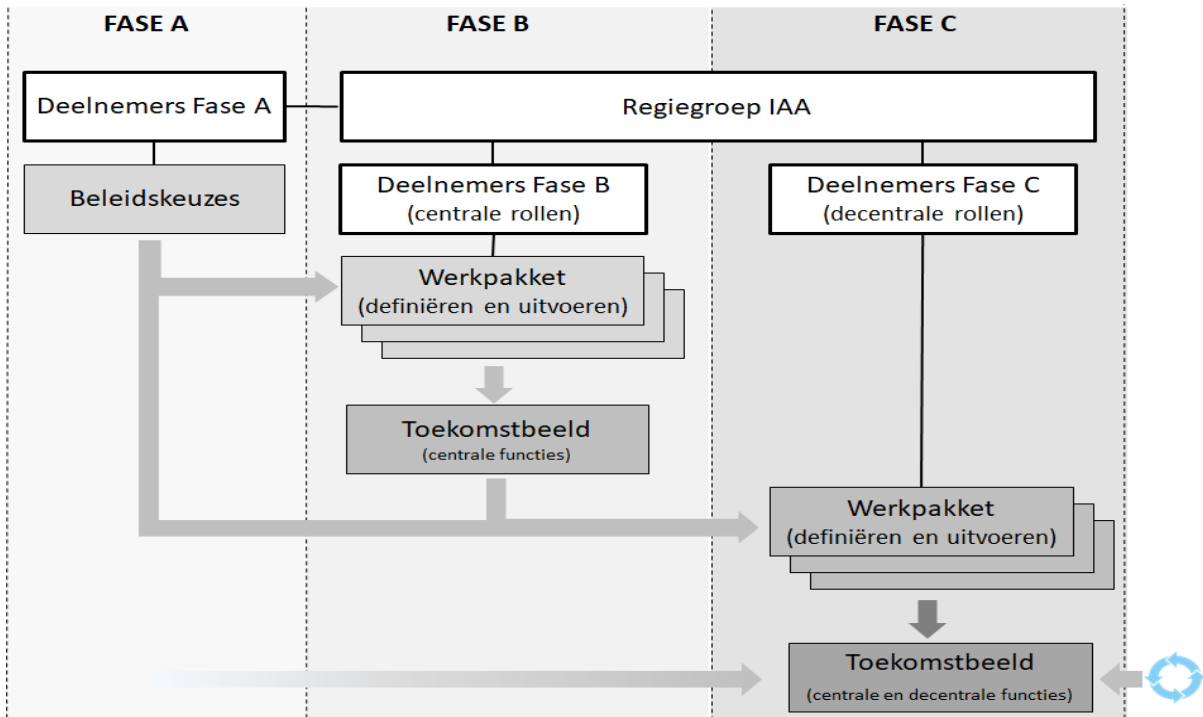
FASE A

FASE B

FASE C

Deelnemers Fase A

Regiegroep IAA

Beleidskeuzes

Deelnemers Fase B
(centrale rollen)

Deelnemers Fase C
(decentrale rollen)

Werkpakket
(definiëren en uitvoeren)

Toekomstbeeld
(centrale functies)

Werkpakket
(definiëren en uitvoeren)

Toekomstbeeld
(centrale en decentrale functies)